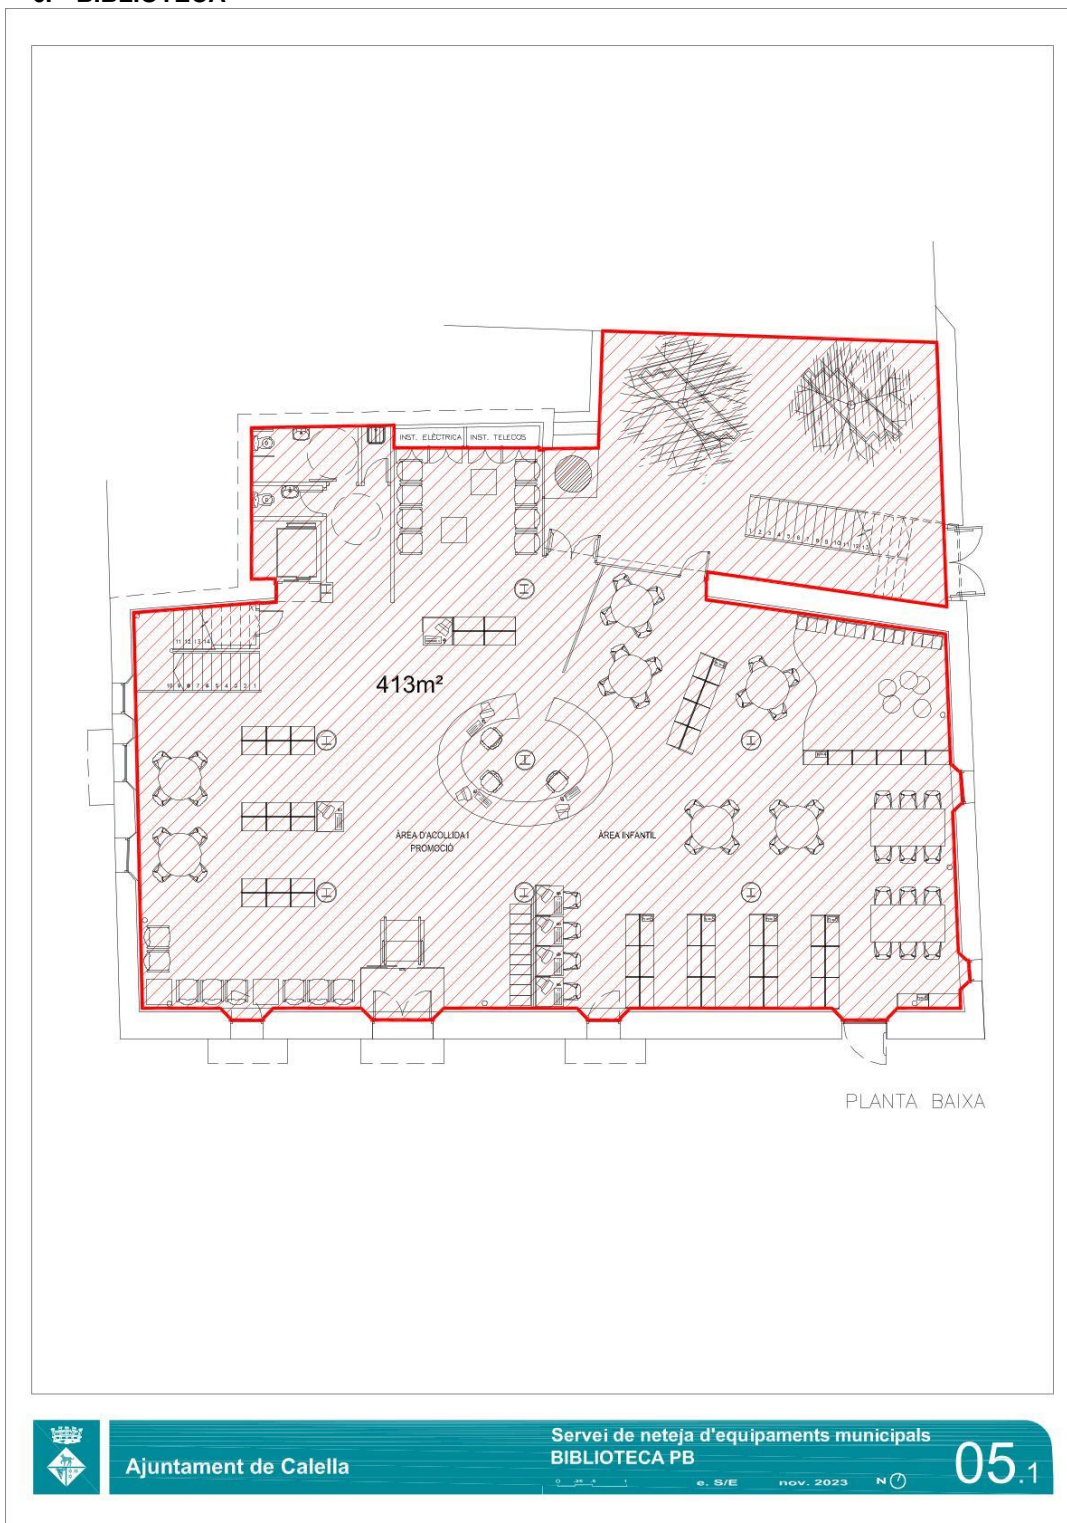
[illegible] BIBLIOTECA

INST. ELÈCTRICA INST. TELECOS

413m²

1 2 3 4 5 6 7 8 9 10 11 12 13

11 12 13 14

15 16 8 7 6 5 4 3 2 1

ÀREA D'ACOLLIDA I PROMOCIÓ

ÀREA INFANTIL

PLANTA BAIXA

Ajuntament de Calella

Servei de neteja d'equipaments municipals
BIBLIOTECA PB
e. S/E nov. 2023 N

05.1